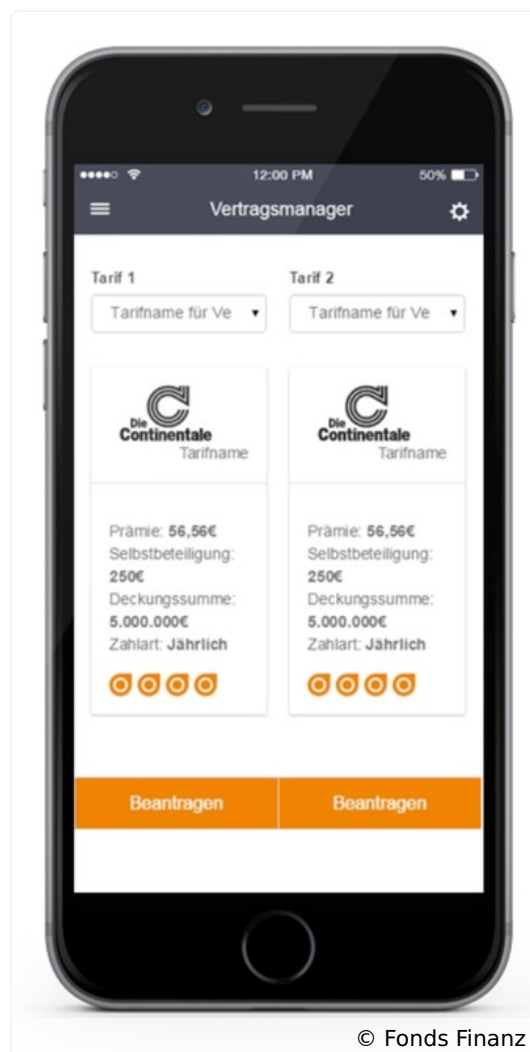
12:00 PM 50%

Vertragsmanager

Tarif 1
Tarifname für Ve

Tarif 2
Tarifname für Ve

Die Continentale
Tarifname

Die Continentale
Tarifname

Prämie: 56,56€
Selbstbeteiligung: 250€
Deckungssumme: 5.000.000€
Zahlart: Jährlich

Prämie: 56,56€
Selbstbeteiligung: 250€
Deckungssumme: 5.000.000€
Zahlart: Jährlich

Beantragen

Beantragen

© Fonds Finanz